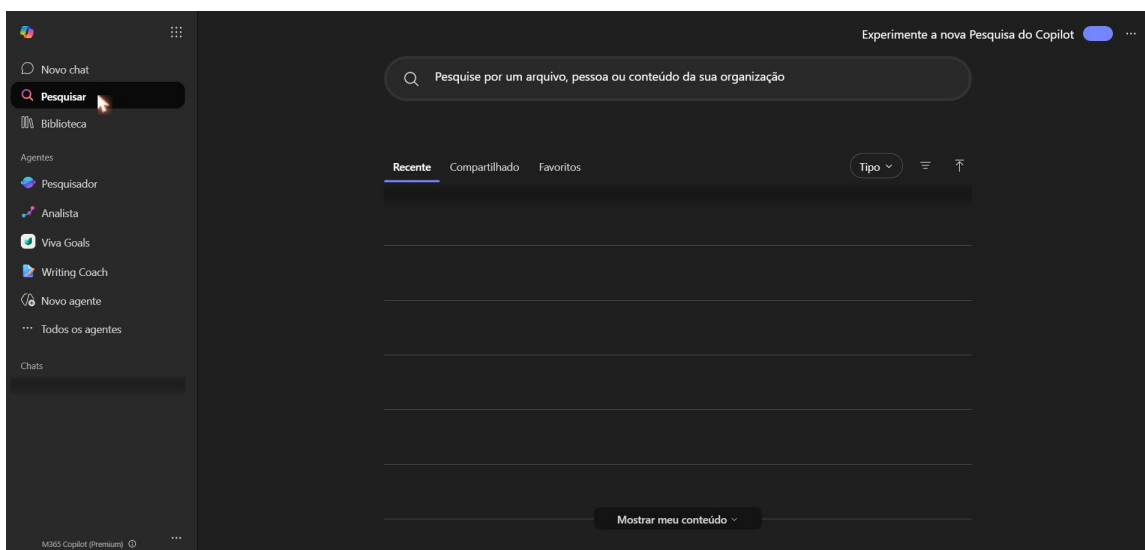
Novo chat
Pesquisar
Biblioteca
Agentes
Pesquisador
Analista
Viva Goals
Writing Coach
Novo agente
··· Todos os agentes
Chats
M365 Copilot (Premium)

Experimente a nova Pesquisa do Copilot

Pesquise por um arquivo, pessoa ou conteúdo da sua organização

Recente
Compartilhado
Favoritos
Tipo

Mostrar meu conteúdo